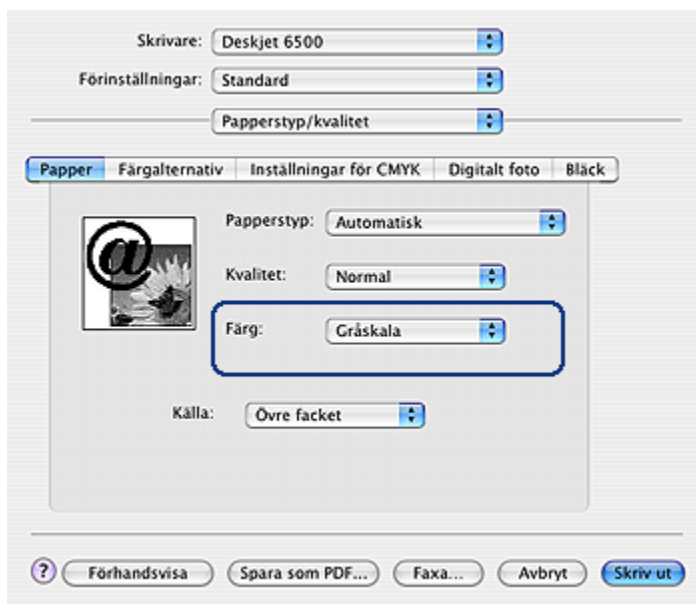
Skrivare: Deskjet 6500

Förinställningar: Standard

Papperstyp/kvalitet

Papper | Färgalternativ | Inställningar för CMYK | Digitalt foto | Bläck

Papperstyp: Automatisk

Kvalitet: Normal

Färg: Gråskala

Källa: Övre facket

? Förhandsvisa | Spara som PDF... | Faxa... | Avbryt | Skriv ut